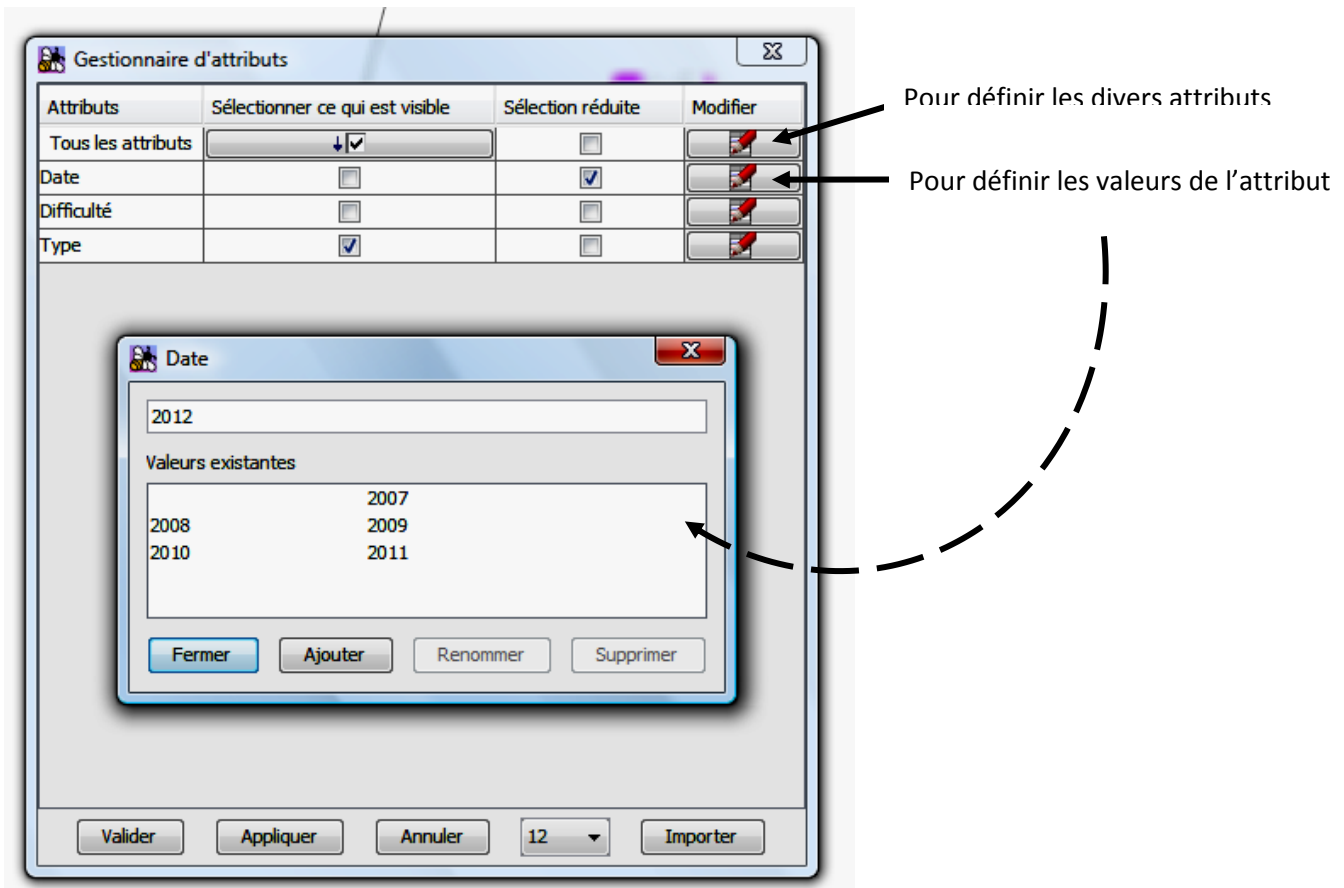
Gestionnaire d'attributs

| Attributs | Sélectionner ce qui est visible | Sélection réduite | Modifier |
|---|---|---|---|
| Tous les attributs | | | |
| Date | | | |
| Difficulté | | | |
| Type | | | |

Pour définir les divers attributs

Pour définir les valeurs de l'attribut

Date

2012

Valeurs existantes

2007
2008
2009
2010
2011

Fermer
Ajouter
Renommer
Supprimer

Valider
Appliquer
Annuler
12
Importer